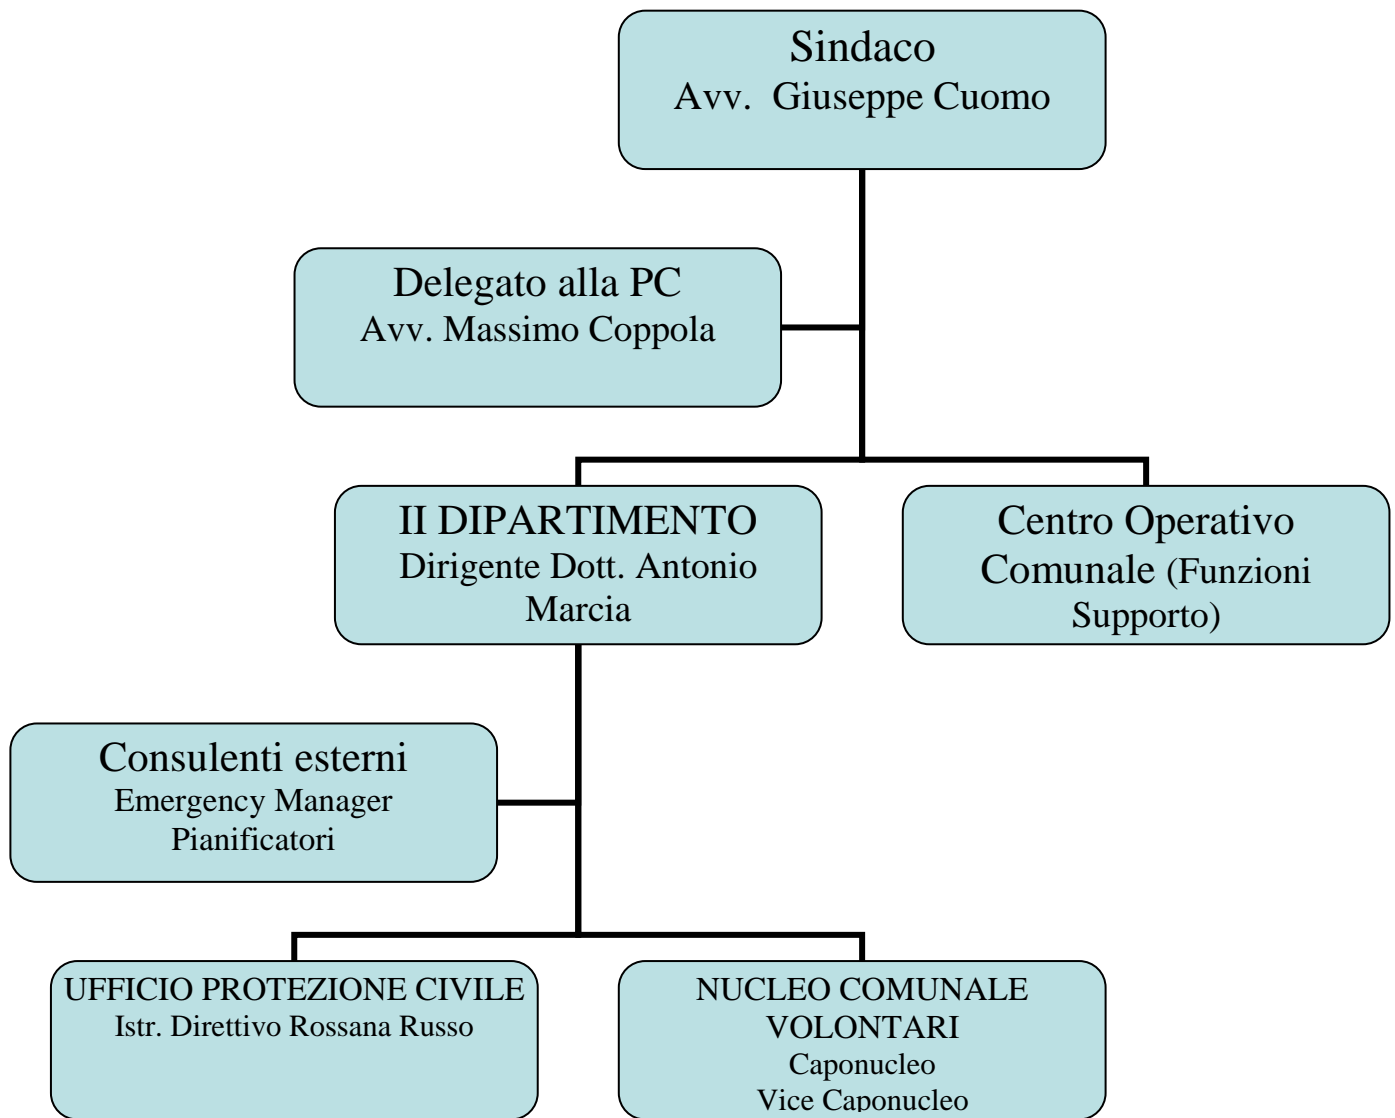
Sindaco
Avv. Giuseppe Cuomo

Delegato alla PC
Avv. Massimo Coppola

II DIPARTIMENTO
Dirigente Dott. Antonio Marcia

Centro Operativo Comunale (Funzioni Supporto)

Consulenti esterni
Emergency Manager
Pianificatori

UFFICIO PROTEZIONE CIVILE
Istr. Direttivo Rossana Russo

NUCLEO COMUNALE VOLONTARI
Caponucleo
Vice Caponucleo